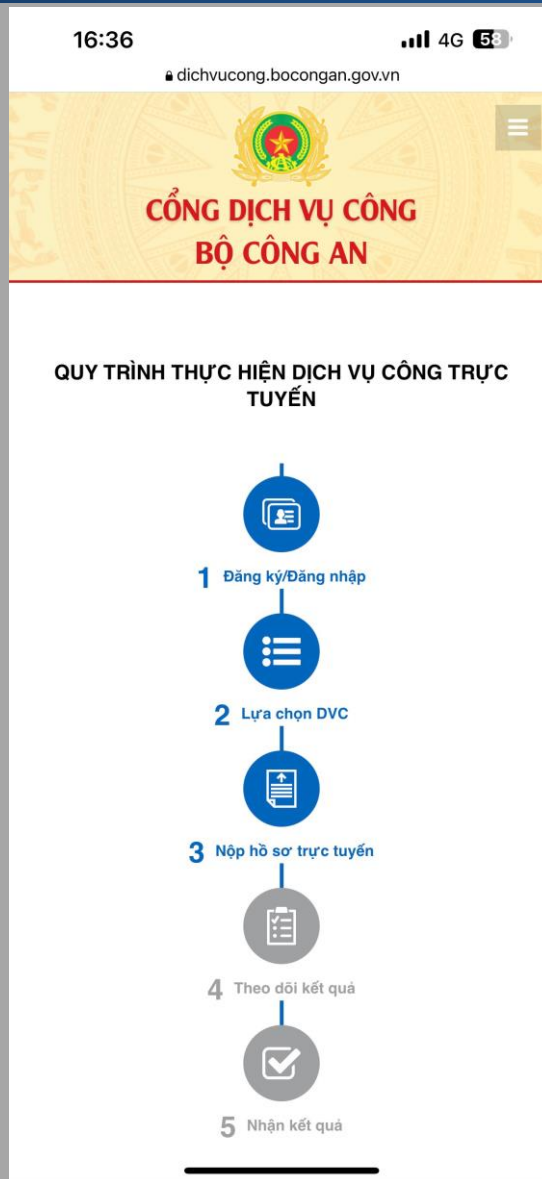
16:36
4G 58
dichvucong.bocongan.gov.vn

CỔNG DỊCH VỤ CÔNG
BỘ CÔNG AN

QUY TRÌNH THỰC HIỆN DỊCH VỤ CÔNG TRỰC TUYẾN

1 Đăng ký/Đăng nhập

2 Lựa chọn DVC

3 Nộp hồ sơ trực tuyến

4 Theo dõi kết quả

5 Nhận kết quả